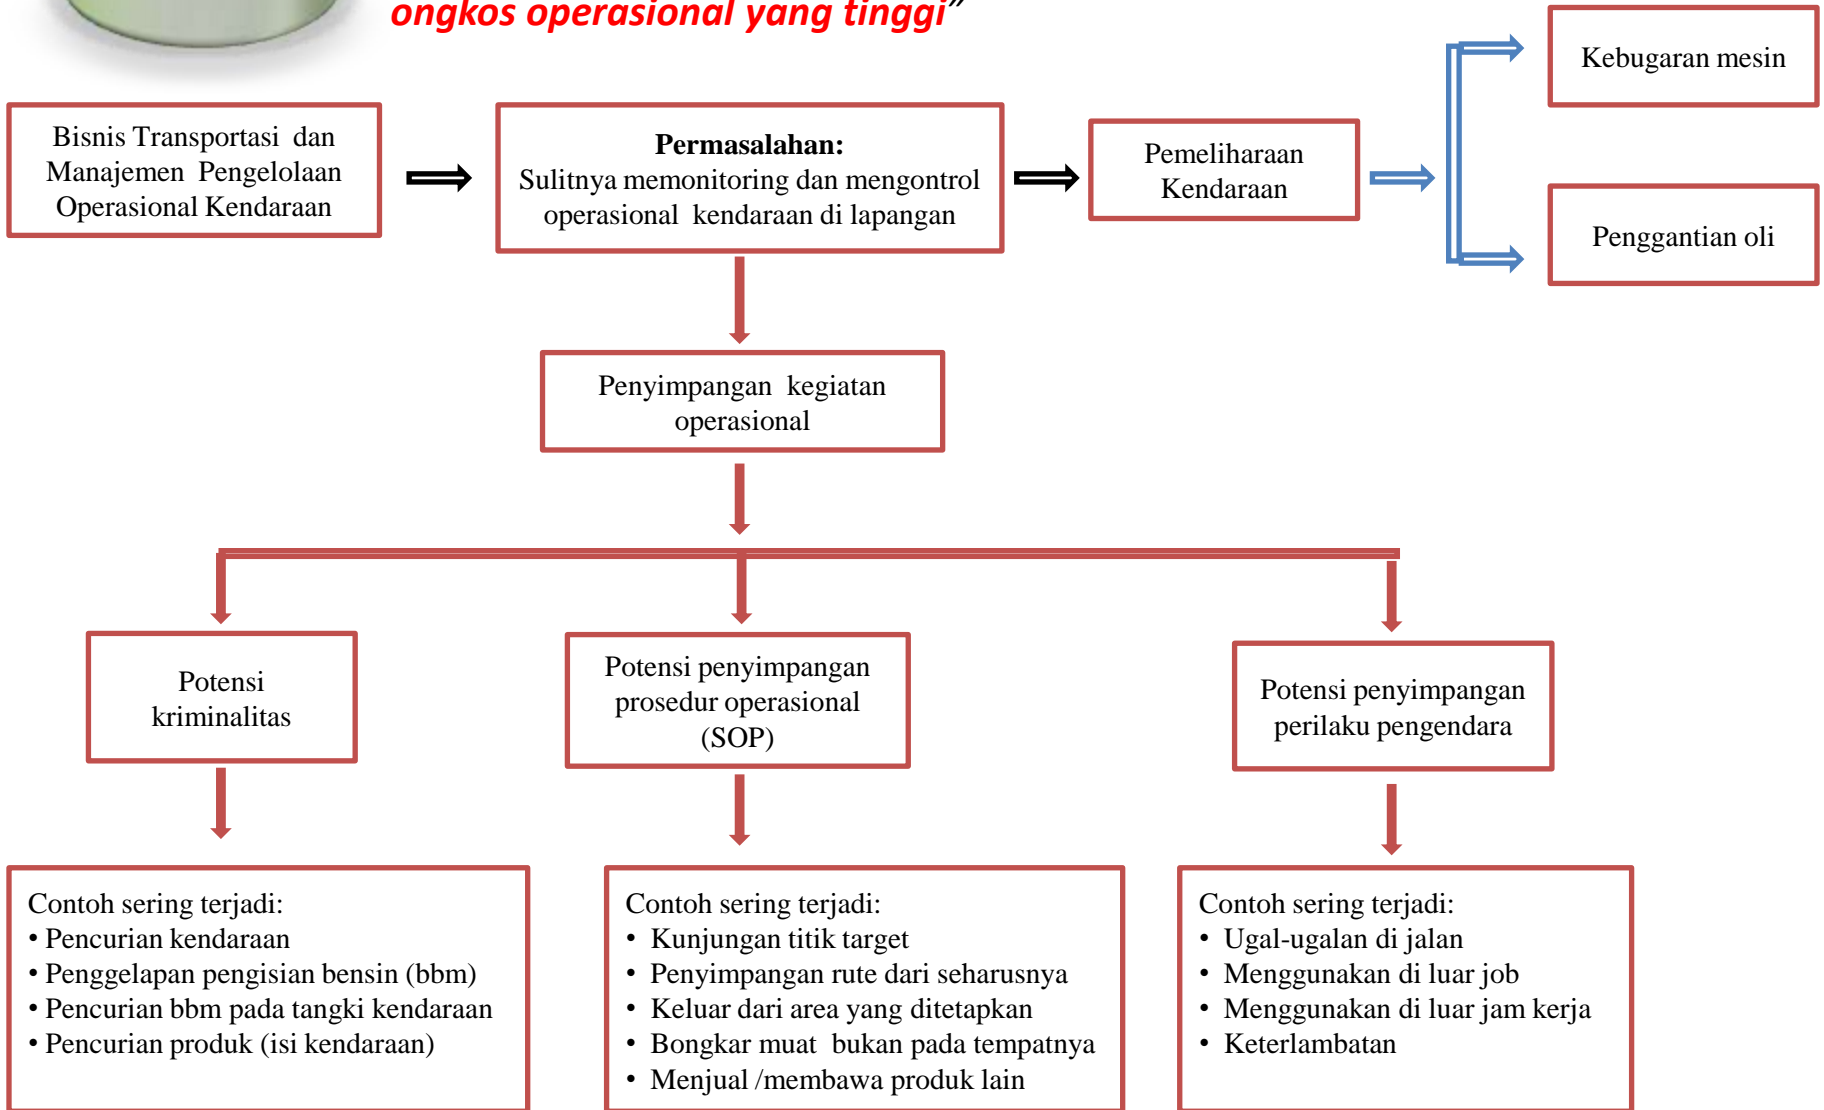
ongkos operasional yang tinggi"

Bisnis Transportasi dan Manajemen Pengelolaan Operasional Kendaraan

**Permasalahan:**
Sulitnya memonitoring dan mengontrol operasional kendaraan di lapangan

Pemeliharaan Kendaraan

Kebugaran mesin

Penggantian oli

Penyimpangan kegiatan operasional

Potensi kriminalitas

Potensi penyimpangan prosedur operasional (SOP)

Potensi penyimpangan perilaku pengendara

Contoh sering terjadi:
• Pencurian kendaraan
• Penggelapan pengisian bensin (bbm)
• Pencurian bbm pada tangki kendaraan
• Pencurian produk (isi kendaraan)

Contoh sering terjadi:
• Kunjungan titik target
• Penyimpangan rute dari seharusnya
• Keluar dari area yang ditetapkan
• Bongkar muat bukan pada tempatnya
• Menjual /membawa produk lain

Contoh sering terjadi:
• Ugal-ugalan di jalan
• Menggunakan di luar job
• Menggunakan di luar jam kerja
• Keterlambatan